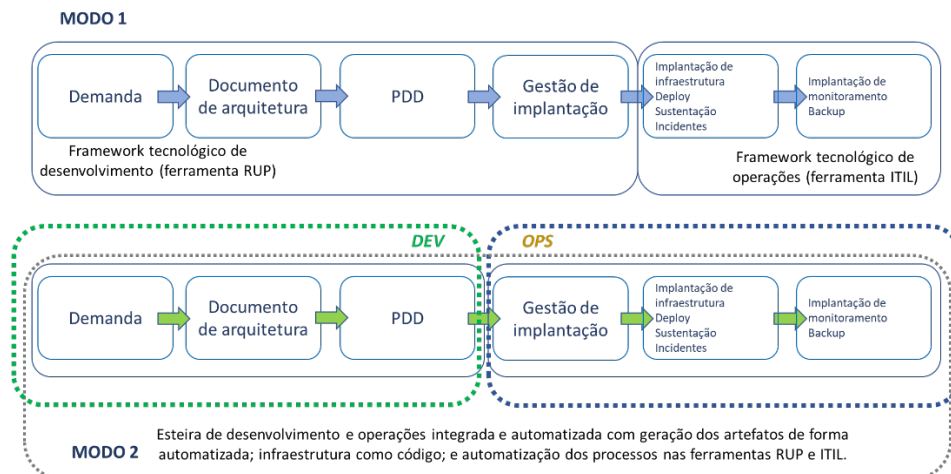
MODO 1

Demanda

Documento de arquitetura

PDD

Gestão de implantação

Implantação de infraestrutura
Deploy
Sustentação
Incidentes

Implantação de monitoramento
Backup

Framework tecnológico de desenvolvimento (ferramenta RUP)

Framework tecnológico de operações (ferramenta ITIL)

DEV

OPS

Demanda

Documento de arquitetura

PDD

Gestão de implantação

Implantação de infraestrutura
Deploy
Sustentação
Incidentes

Implantação de monitoramento
Backup

MODO 2

Esteira de desenvolvimento e operações integrada e automatizada com geração dos artefatos de forma automatizada; infraestrutura como código; e automatização dos processos nas ferramentas RUP e ITIL.